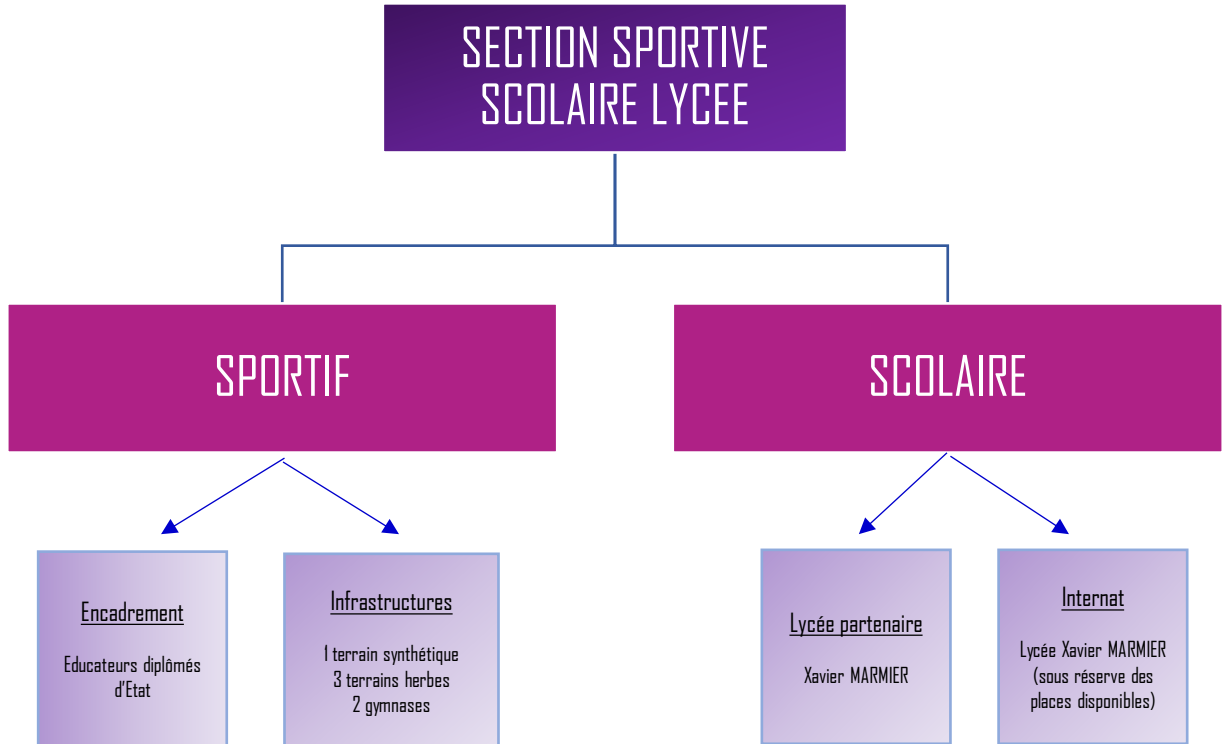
SECTION SPORTIVE SCOLAIRE LYCEE

SPORTIF

SCOLAIRE

Encadrement

Educateurs diplômés d'Etat

Infrastructures

1 terrain synthétique
3 terrains herbes
2 gymnases

Lycée partenaire

Xavier MARMIER

Internat

Lycée Xavier MARMIER (sous réserve des places disponibles)